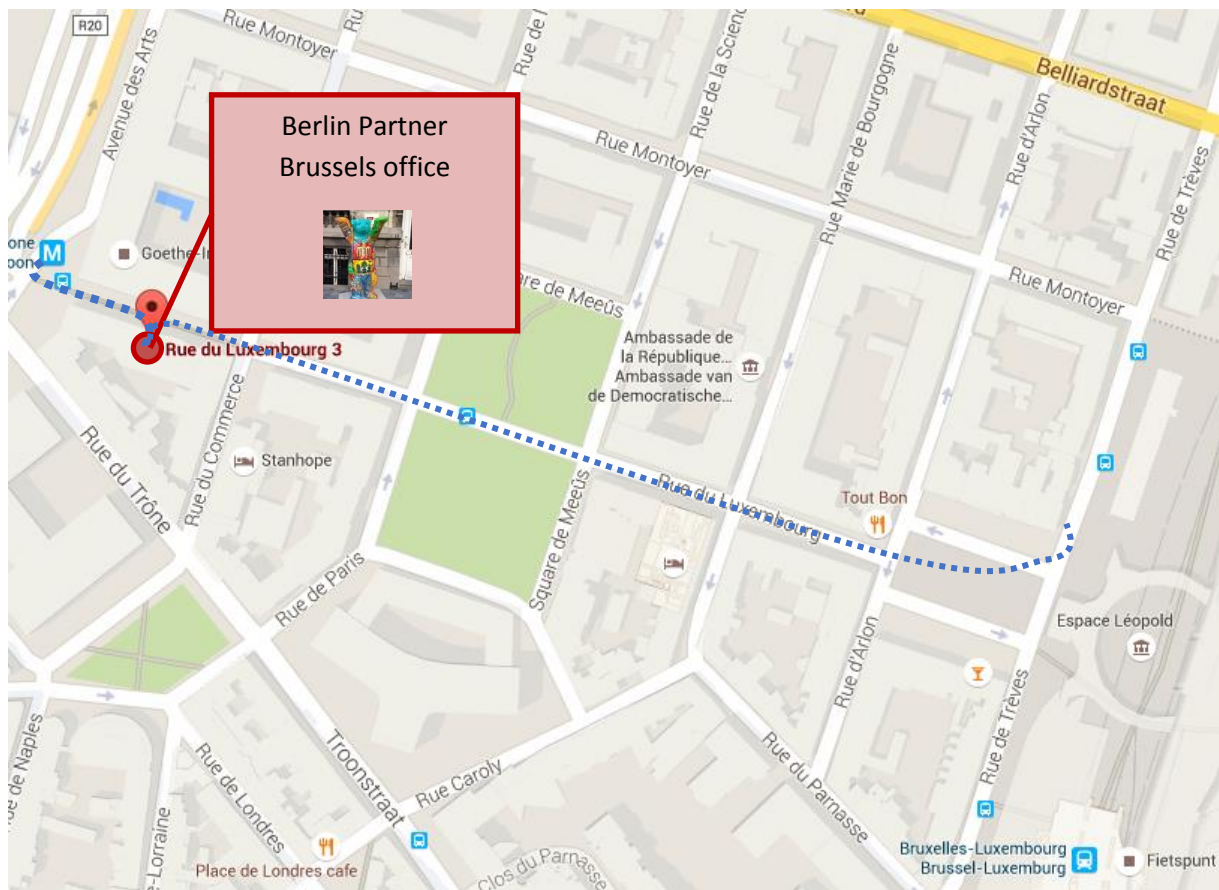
Berlin Partner
Brussels office

R20
Rue Montoyer
Avenue des Arts
Rue de la Science
Belliardstraat
Rue Montoyer
Rue Marie de Bourgogne
Rue d'Arlon
Rue de Trèves
Goethe-I
Square de Meeûs
Rue Montoyer
Ambassade de la République… Ambassade van de Democratische…
Rue du Luxembourg 3
Rue du Trône
Rue du Commerce
Stanhope
Rue du Luxembourg
Tout Bon
Square de Meeûs
Rue de Paris
Rue d'Arlon
Espace Léopold
Rue de Trèves
Troonstraat
Rue Caroly
Rue du Parnasse
Rue de Londres
Rue de Naples
Lorraine
Place de Londres cafe
Clos du Parnasse
Bruxelles-Luxembourg
Brussel-Luxembourg
Fietspunt